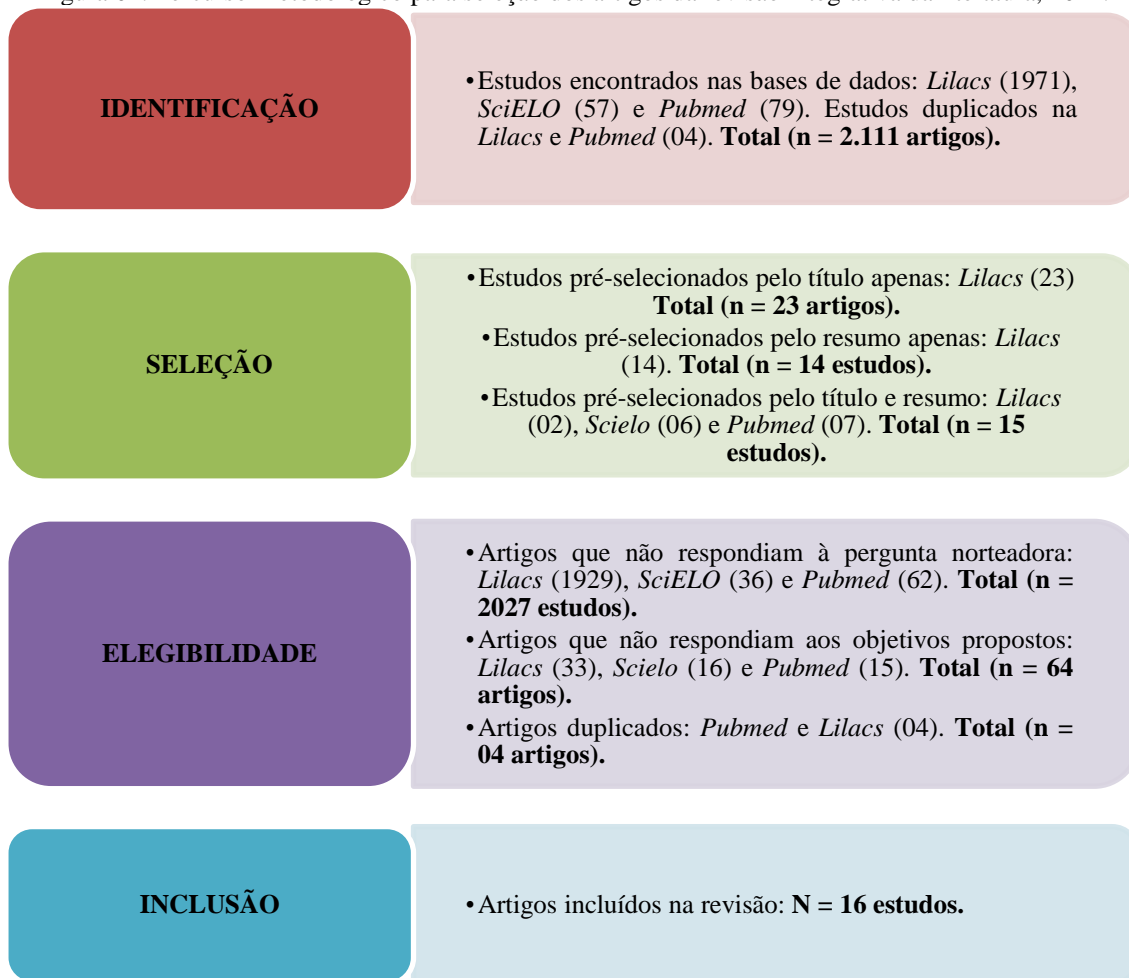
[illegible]

IDENTIFICAÇÃO

• Estudos encontrados nas bases de dados: *Lilacs* (1971), *SciELO* (57) e *Pubmed* (79). Estudos duplicados na *Lilacs* e *Pubmed* (04). **Total (n = 2.111 artigos).**

SELEÇÃO

• Estudos pré-selecionados pelo título apenas: *Lilacs* (23) **Total (n = 23 artigos).**

• Estudos pré-selecionados pelo resumo apenas: *Lilacs* (14). **Total (n = 14 estudos).**

• Estudos pré-selecionados pelo título e resumo: *Lilacs* (02), *Scielo* (06) e *Pubmed* (07). **Total (n = 15 estudos).**

ELEGIBILIDADE

• Artigos que não respondiam à pergunta norteadora: *Lilacs* (1929), *SciELO* (36) e *Pubmed* (62). **Total (n = 2027 estudos).**

• Artigos que não respondiam aos objetivos propostos: *Lilacs* (33), *Scielo* (16) e *Pubmed* (15). **Total (n = 64 artigos).**

• Artigos duplicados: *Pubmed* e *Lilacs* (04). **Total (n = 04 artigos).**

INCLUSÃO

• Artigos incluídos na revisão: **N = 16 estudos.**